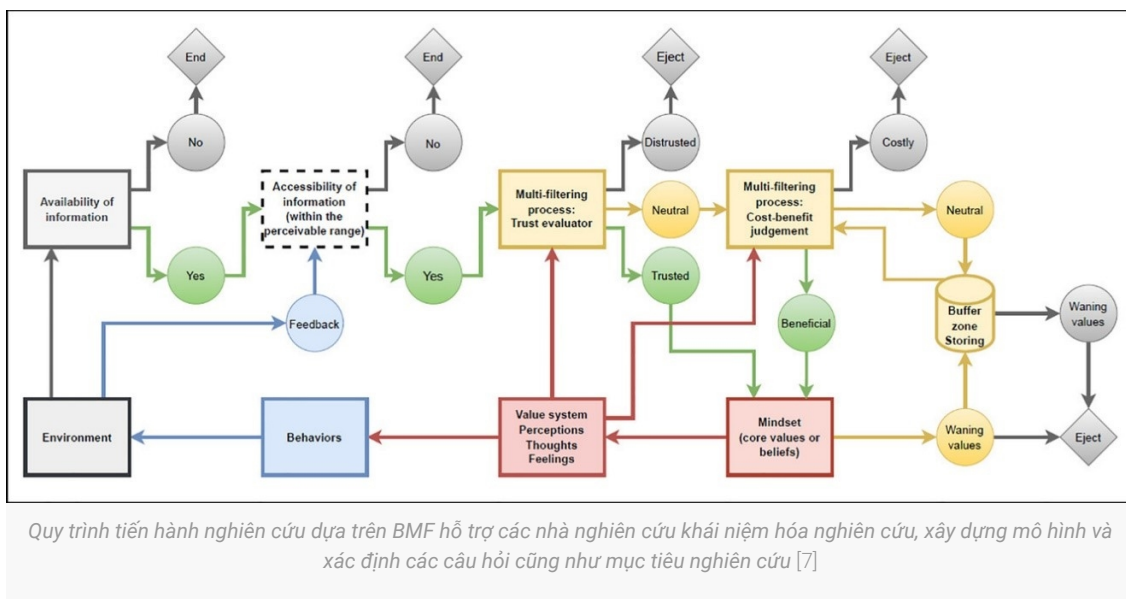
End

End

Eject

Eject

No

No

Distrusted

Costly

Availability of information

Accessibility of information (within the perceivable range)

Multi-filtering process: Trust evaluator

Neutral

Multi-filtering process: Cost-benefit judgement

Neutral

Yes

Yes

Trusted

Feedback

Beneficial

Buffer zone Storing

Waning values

Environment

Behaviors

Value system Perceptions Thoughts Feelings

Mindset (core values or beliefs)

Waning values

Eject

Quy trình tiến hành nghiên cứu dựa trên BMF hỗ trợ các nhà nghiên cứu khái niệm hóa nghiên cứu, xây dựng mô hình và xác định các câu hỏi cũng như mục tiêu nghiên cứu [7]